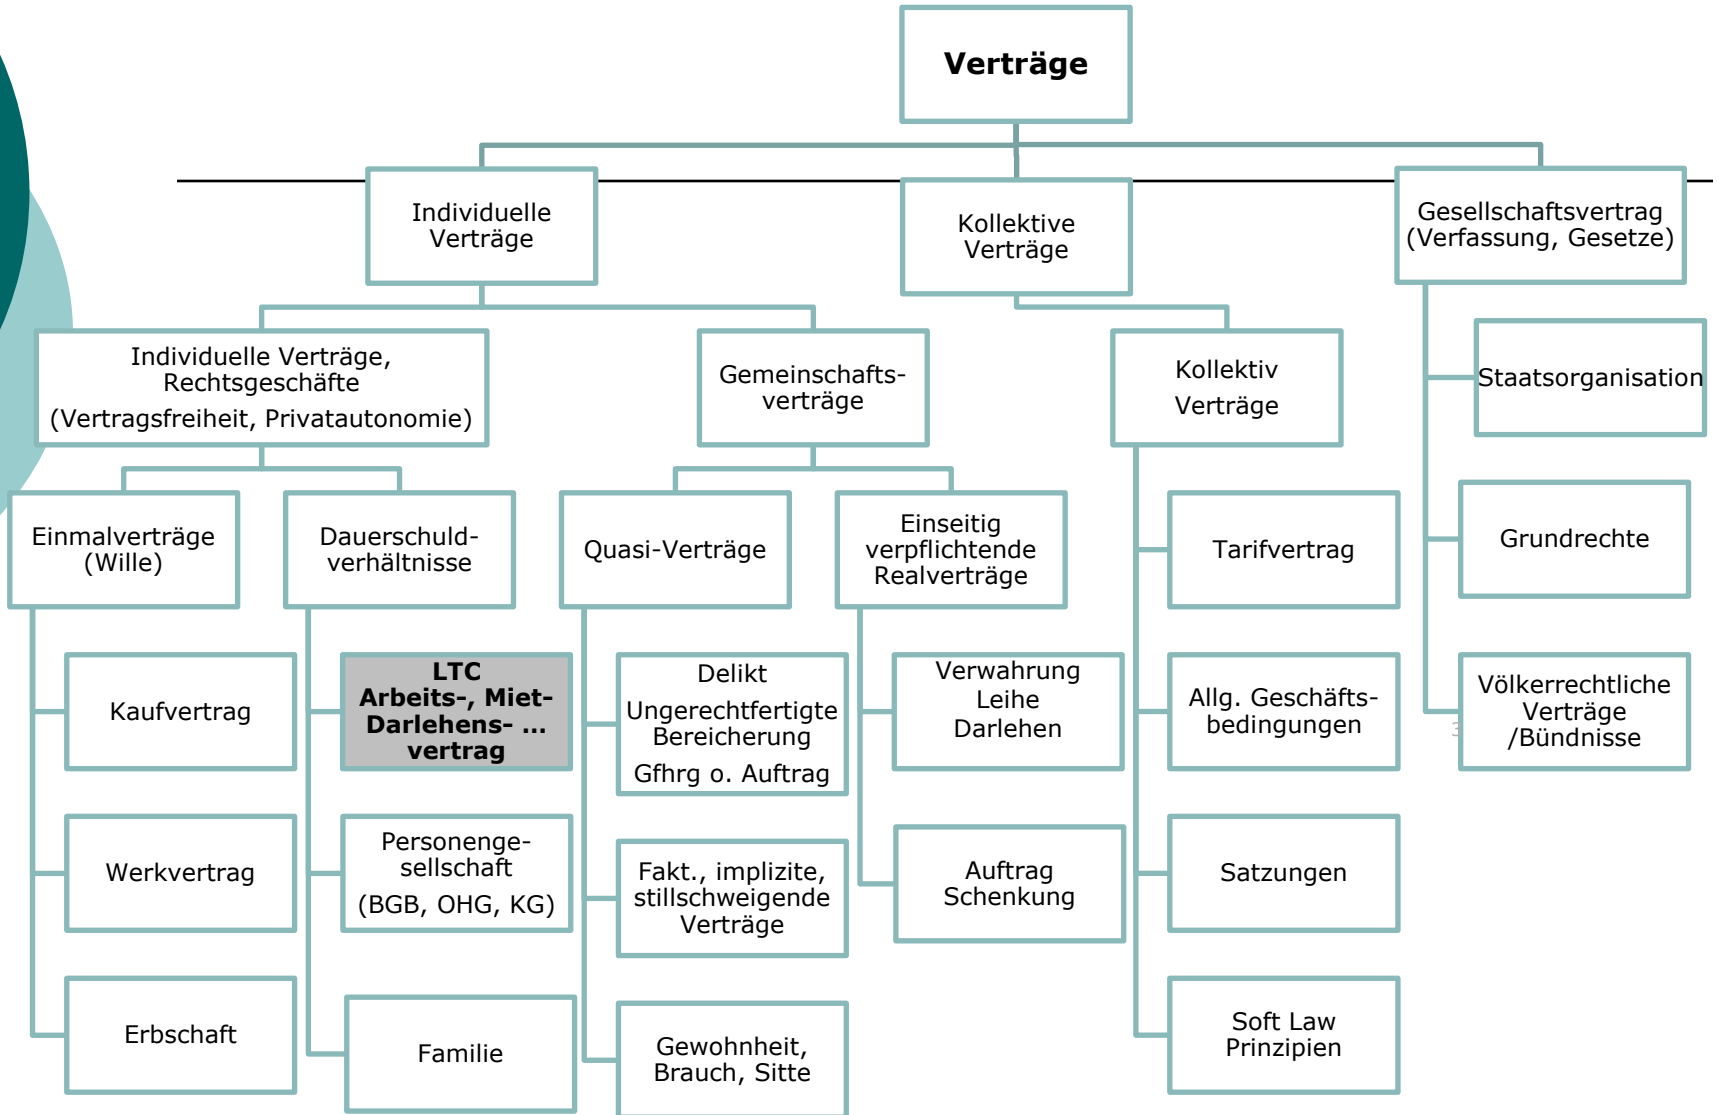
Verträge

Individuelle Verträge

Kollektive Verträge

Gesellschaftsvertrag (Verfassung, Gesetze)

Individuelle Verträge, Rechtsgeschäfte (Vertragsfreiheit, Privatautonomie)

Gemeinschaftsverträge

Kollektiv Verträge

Staatsorganisation

Einmalverträge (Wille)

Dauerschuldverhältnisse

Quasi-Verträge

Einseitig verpflichtende Realverträge

Tarifvertrag

Grundrechte

Kaufvertrag

LTC Arbeits-, Miet- Darlehens- … vertrag

Delikt Ungerechtfertigte Bereicherung Gfhrg o. Auftrag

Verwahrung Leihe Darlehen

Allg. Geschäftsbedingungen

Völkerrechtliche Verträge /Bündnisse

Werkvertrag

Personengesellschaft (BGB, OHG, KG)

Fakt., implizite, stillschweigende Verträge

Auftrag Schenkung

Satzungen

Erbschaft

Familie

Gewohnheit, Brauch, Sitte

Soft Law Prinzipien